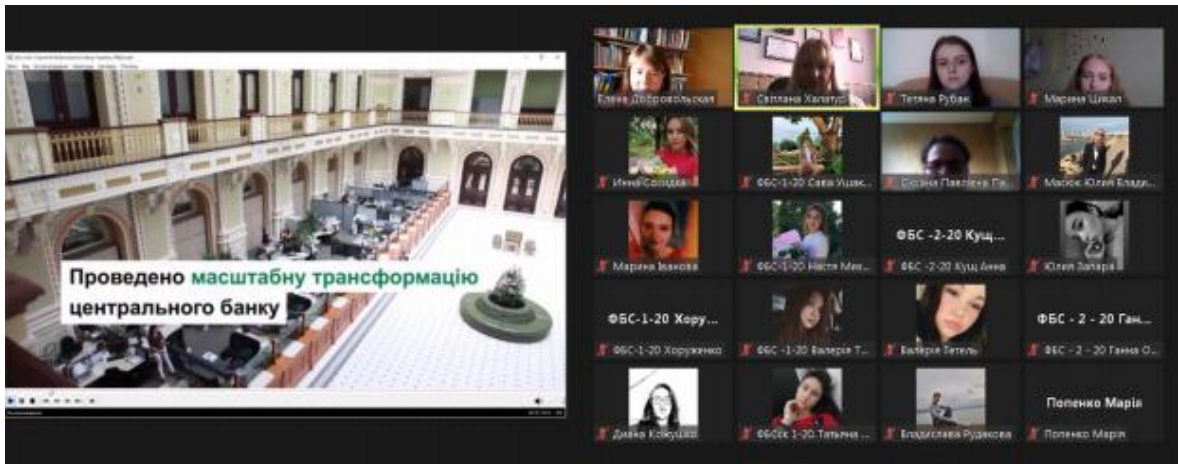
Проведено масштабну трансформацію центрального банку

Елена Доброхольская
Светлана Халатур
Тетяна Рубан
Марина Цікал
Інна Соловей
ФБС-1-20 Сава Ушак...
Оксана Павленко Па...
Масюк Юлія Влади...
Марина Іванова
ФБС-1-20 Настя Ми...
ФБС -2-20 Кущ...
ФБС -2-20 Кущ Анна
Юлия Запара
ФБС-1-20 Хору...
ФБС-1-20 Хоруженко
ФБС -1-20 Валерія Т...
Валерія Тетель
ФБС - 2 - 20 Ган...
ФБС - 2 - 20 Ганна О...
Діана Койсушко
ФБСбк 1-20 Тетяна ...
Владислава Рудакова
Попенко Марія
Попенко Марія